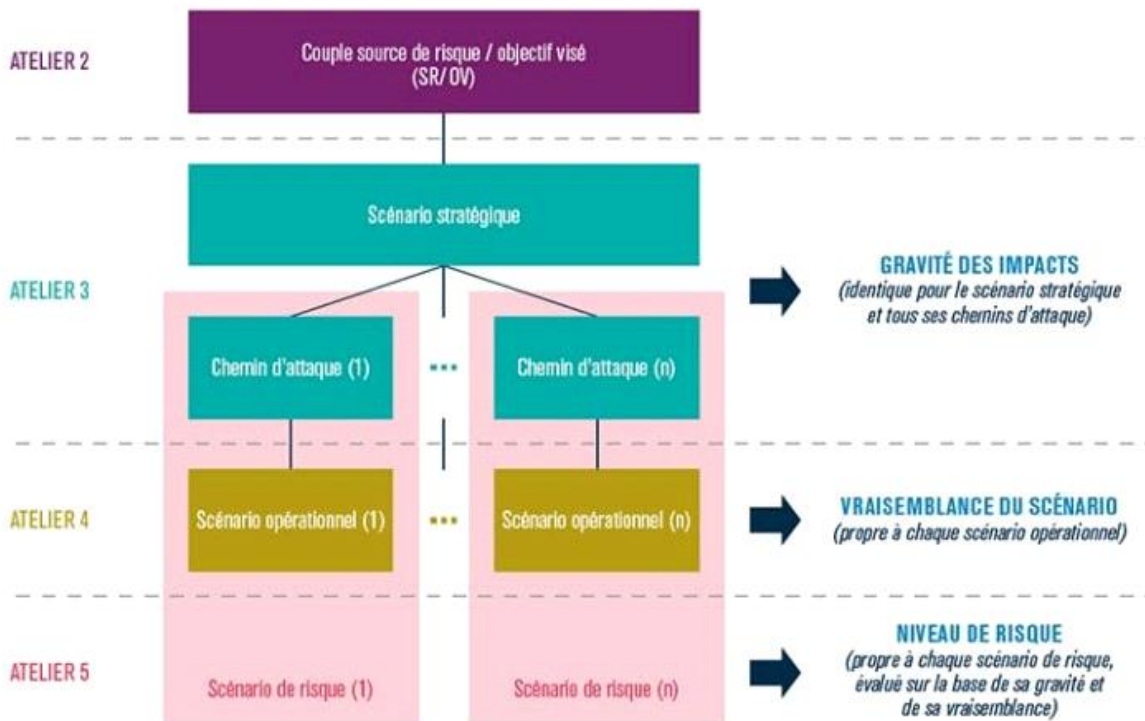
ATELIER 2

Couple source de risque / objectif visé (SR/ OV)

Scénario stratégique

ATELIER 3

Chemin d'attaque (1)

...

Chemin d'attaque (n)

GRAVITÉ DES IMPACTS
(identique pour le scénario stratégique et tous ses chemins d'attaque)

ATELIER 4

Scénario opérationnel (1)

...

Scénario opérationnel (n)

VRAISEMBLANCE DU SCÉNARIO
(propre à chaque scénario opérationnel)

ATELIER 5

Scénario de risque (1)

Scénario de risque (n)

NIVEAU DE RISQUE
(propre à chaque scénario de risque, évalué sur la base de sa gravité et de sa vraisemblance)